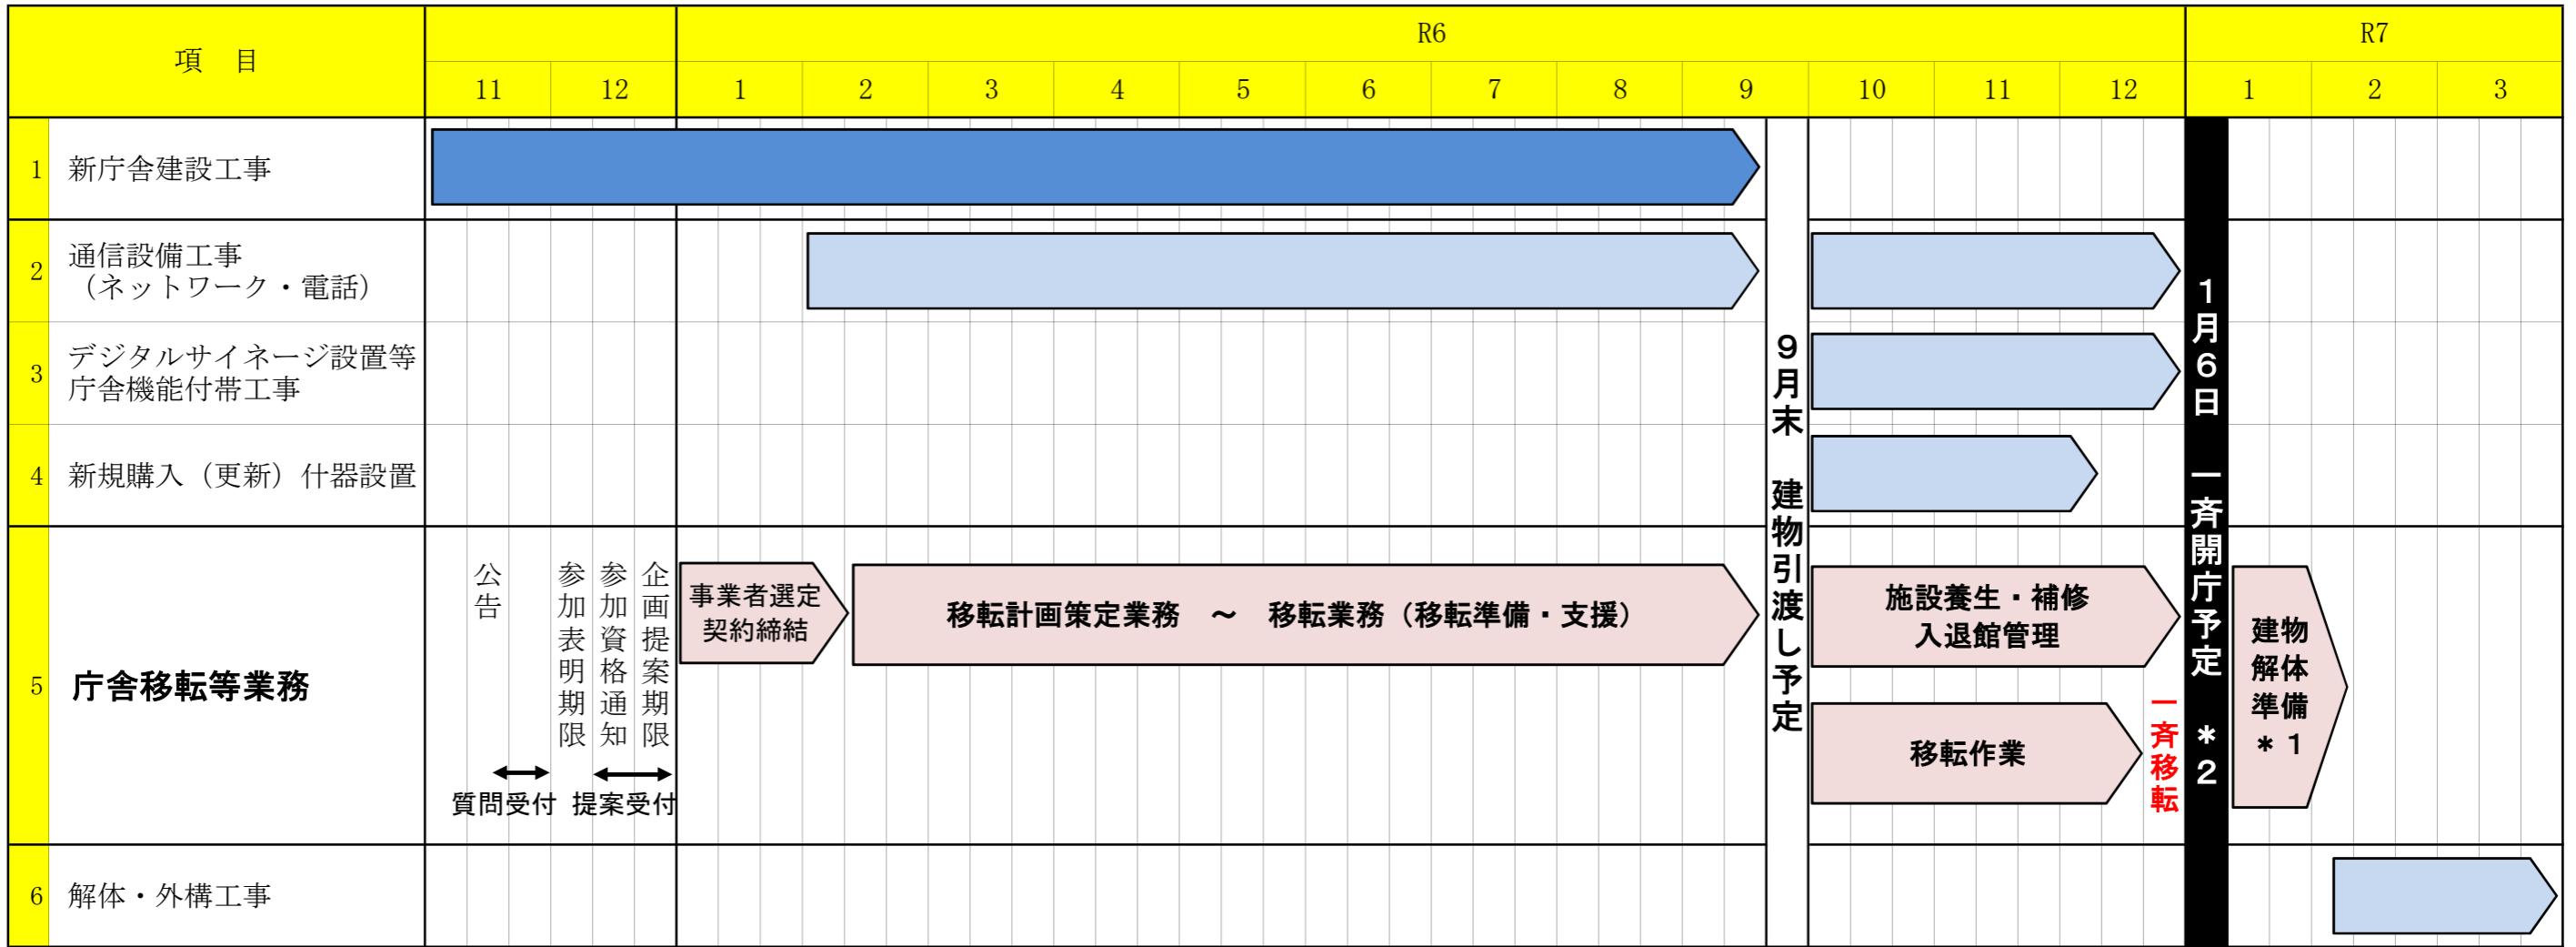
| | 項　目 | 11 | 12 | R6 1 | 2 | 3 | 4 | 5 | 6 | 7 | 8 | 9 | 10 | 11 | 12 | R7 1 | 2 | 3 |
|---|---|---|---|---|---|---|---|---|---|---|---|---|---|---|---|---|---|---|
| 1 | 新庁舎建設工事 | | | | | | | | | | | | | | | | | |
| 2 | 通信設備工事（ネットワーク・電話） | | | | | | | | | | | | | | | | | |
| 3 | デジタルサイネージ設置等庁舎機能付帯工事 | | | | | | | | | | | | | | | | | |
| 4 | 新規購入（更新）什器設置 | | | | | | | | | | | | | | | | | |
| 5 | 庁舎移転等業務 | | | | | | | | | | | | | | | | | |
| 6 | 解体・外構工事 | | | | | | | | | | | | | | | | | |

公告

参加表明期限

参加資格通知

企画提案期限

質問受付

提案受付

事業者選定契約締結

移転計画策定業務　～　移転業務（移転準備・支援）

9月末　建物引渡し予定

施設養生・補修入退館管理

移転作業

一斉移転

1月6日　一斉開庁予定　＊2

建物解体準備＊1